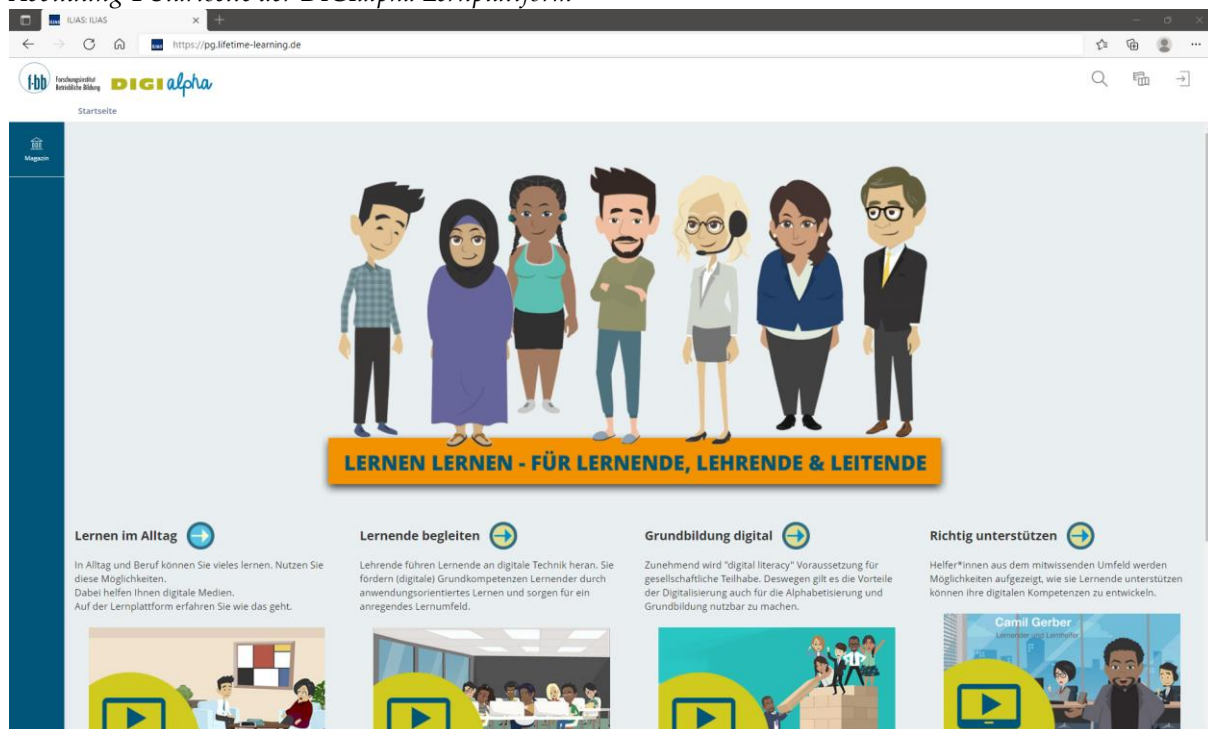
Abbildung 1 Startseite der DIGIalpha Lernplattform

ILIAS: ILIAS

https://pg.lifetime-learning.de

f-bb Forschungsinstitut Betriebliche Bildung DIGI alpha

Startseite

Magazin

LERNEN LERNEN - FÜR LERNENDE, LEHRENDE & LEITENDE

Lernen im Alltag

In Alltag und Beruf können Sie vieles lernen. Nutzen Sie diese Möglichkeiten.
Dabei helfen Ihnen digitale Medien.
Auf der Lernplattform erfahren Sie wie das geht.

Lernende begleiten

Lehrende führen Lernende an digitale Technik heran. Sie fördern (digitale) Grundkompetenzen Lernender durch anwendungsorientiertes Lernen und sorgen für ein anregendes Lernumfeld.

Grundbildung digital

Zunehmend wird "digital literacy" Voraussetzung für gesellschaftliche Teilhabe. Deswegen gilt es die Vorteile der Digitalisierung auch für die Alphabetisierung und Grundbildung nutzbar zu machen.

Richtig unterstützen

Helfer*innen aus dem mitwissenden Umfeld werden Möglichkeiten aufgezeigt, wie sie Lernende unterstützen können ihre digitalen Kompetenzen zu entwickeln.

Camil Gerber
Lernender und Lernhelfer